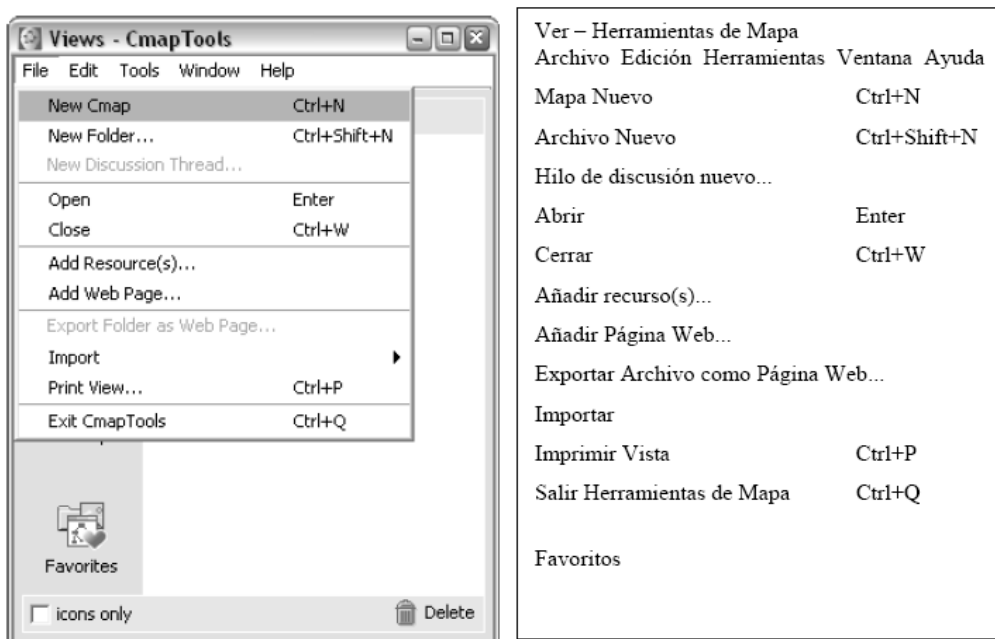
Views - CmapTools

File Edit Tools Window Help

| | |
|---|---|
| New Cmap | Ctrl+N |
| New Folder... | Ctrl+Shift+N |
| New Discussion Thread... | |
| Open | Enter |
| Close | Ctrl+W |
| Add Resource(s)... | |
| Add Web Page... | |
| Export Folder as Web Page... | |
| Import | |
| Print View... | Ctrl+P |
| Exit CmapTools | Ctrl+Q |

Favorites

icons only

Delete

Ver – Herramientas de Mapa
Archivo Edición Herramientas Ventana Ayuda

| | |
|---|---|
| Mapa Nuevo | Ctrl+N |
| Archivo Nuevo | Ctrl+Shift+N |
| Hilo de discusión nuevo... | |
| Abrir | Enter |
| Cerrar | Ctrl+W |
| Añadir recurso(s)... | |
| Añadir Página Web... | |
| Exportar Archivo como Página Web... | |
| Importar | |
| Imprimir Vista | Ctrl+P |
| Salir Herramientas de Mapa | Ctrl+Q |

Favoritos